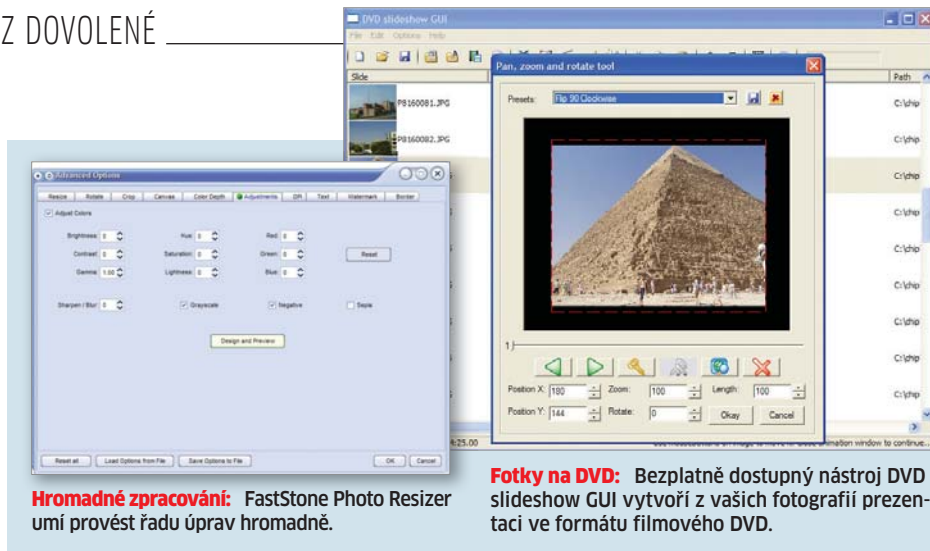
Z DOVOLENÉ

DVD slideshow GUI
File Edit Options Help
Slide
Path
P9160081.JPG
P9160082.JPG
C:\chip
C:\chip
C:\chip
C:\chip
C:\chip
C:\chip
C:\chip
C:\chip
C:\chip

Pan, zoom and rotate tool
Presets: Flip 90 Clockwise
1
Position X: 180
Zoom: 100
Length: 100
Position Y: 144
Rotate: 0
Okay
Cancel
4:25.00

Advanced Options
Resize Rotate Crop Canvas Color Depth Adjustments DPI Text Watermark Border
Adjust Colors
Brightness: 0
Contrast: 0
Gamma: 1.00
Hue: 0
Saturation: 0
Lightness: 0
Red: 0
Green: 0
Blue: 0
Reset
Sharpen / Blur: 0
Grayscale
Negative
Sepia
Design and Preview
Reset all
Load Options from File
Save Options to File
OK
Cancel

Hromadné zpracování: FastStone Photo Resizer umí provést řadu úprav hromadně.

Fotky na DVD: Bezplatně dostupný nástroj DVD slideshow GUI vytvoří z vašich fotografií prezentaci ve formátu filmového DVD.